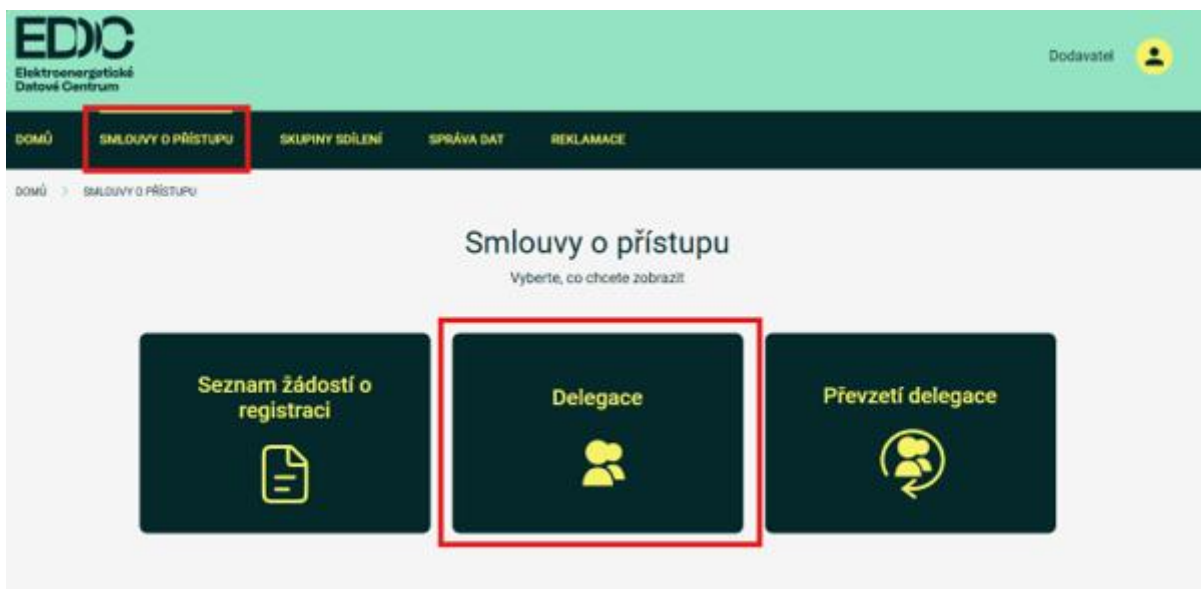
EDC
Elektroenergetické Datové Centrum

Dodavatel

DOMŮ
SMLOUVY O PŘÍSTUPU
SKUPINY SDÍLENÍ
SPRÁVA DAT
REKLAMACE

DOMŮ > SMLOUVY O PŘÍSTUPU

Smlouvy o přístupu

Vyberte, co chcete zobrazit

Seznam žádostí o registraci

Delegace

Převzetí delegace